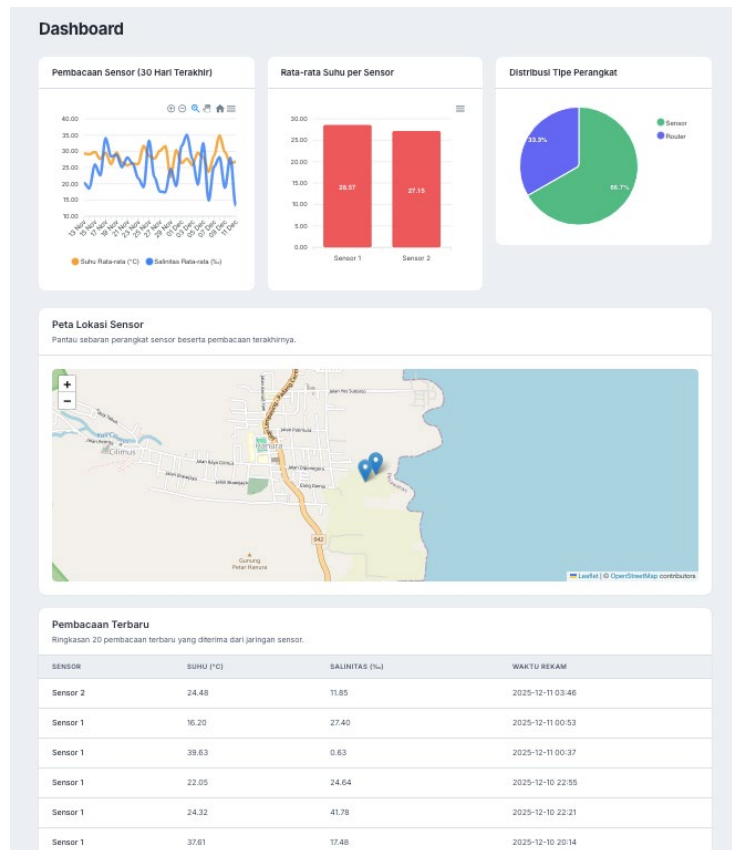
Dashboard

Pembacaan Sensor (30 Hari Terakhir)

40.00
35.00
30.00
25.00
20.00
15.00
10.00

13 Nov 15 Nov 17 Nov 19 Nov 21 Nov 23 Nov 25 Nov 27 Nov 29 Nov 01 Dec 03 Dec 05 Dec 07 Dec 09 Dec 11 Dec

Suhu Rata-rata (°C) Salinitas Rata-rata (‰)

Rata-rata Suhu per Sensor

30.00
25.00
20.00
15.00
10.00
5.00
0.00

28.57
27.15

Sensor 1 Sensor 2

Distribusi Tipe Perangkat

33.3%
66.7%

Sensor
Router

Peta Lokasi Sensor

Pantau sebaran perangkat sensor beserta pembacaan terakhirnya.

+
−

Cilimus
Jalan Raya Cilimus
Gunung Petar Ranura

Leaflet | © OpenStreetMap contributors

Pembacaan Terbaru

Ringkasan 20 pembacaan terbaru yang diterima dari jaringan sensor.

| SENSOR | SUHU (°C) | SALINITAS (‰) | WAKTU REKAM |
|---|---|---|---|
| Sensor 2 | 24.48 | 11.85 | 2025-12-11 03:46 |
| Sensor 1 | 16.20 | 27.40 | 2025-12-11 00:53 |
| Sensor 1 | 39.63 | 0.63 | 2025-12-11 00:37 |
| Sensor 1 | 22.05 | 24.64 | 2025-12-10 22:55 |
| Sensor 1 | 24.32 | 41.78 | 2025-12-10 22:21 |
| Sensor 1 | 37.61 | 17.48 | 2025-12-10 20:14 |